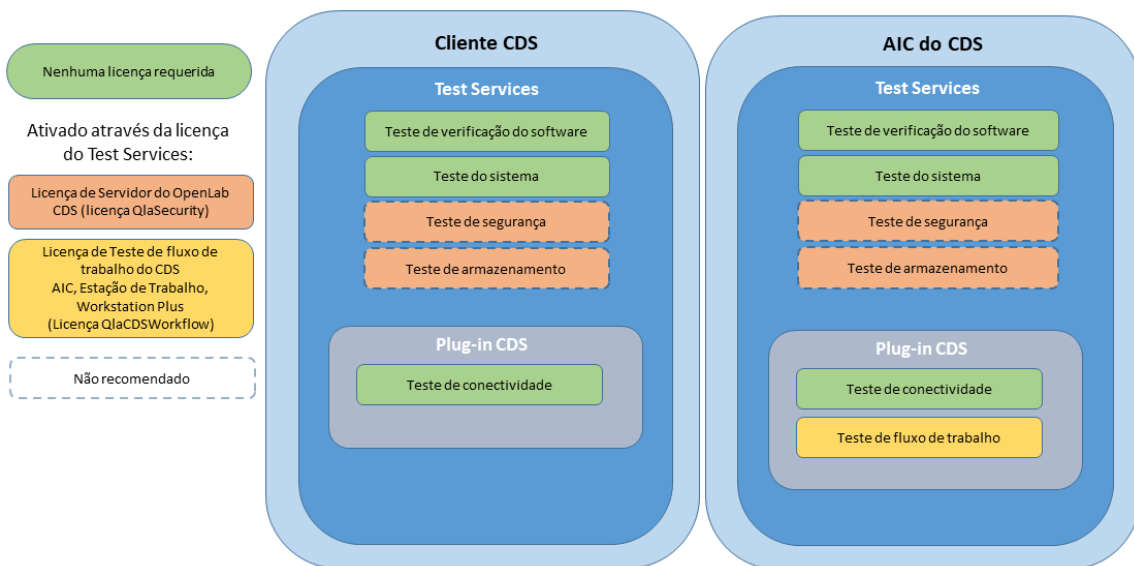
Nenhuma licença requerida

Ativado através da licença do Test Services:

Licença de Servidor do OpenLab CDS (licença QlaSecurity)

Licença de Teste de fluxo de trabalho do CDS AIC, Estação de Trabalho, Workstation Plus (Licença QlaCDSWorkflow)

Não recomendado

Cliente CDS

Test Services

Teste de verificação do software

Teste do sistema

Teste de segurança

Teste de armazenamento

Plug-in CDS

Teste de conectividade

AIC do CDS

Test Services

Teste de verificação do software

Teste do sistema

Teste de segurança

Teste de armazenamento

Plug-in CDS

Teste de conectividade

Teste de fluxo de trabalho